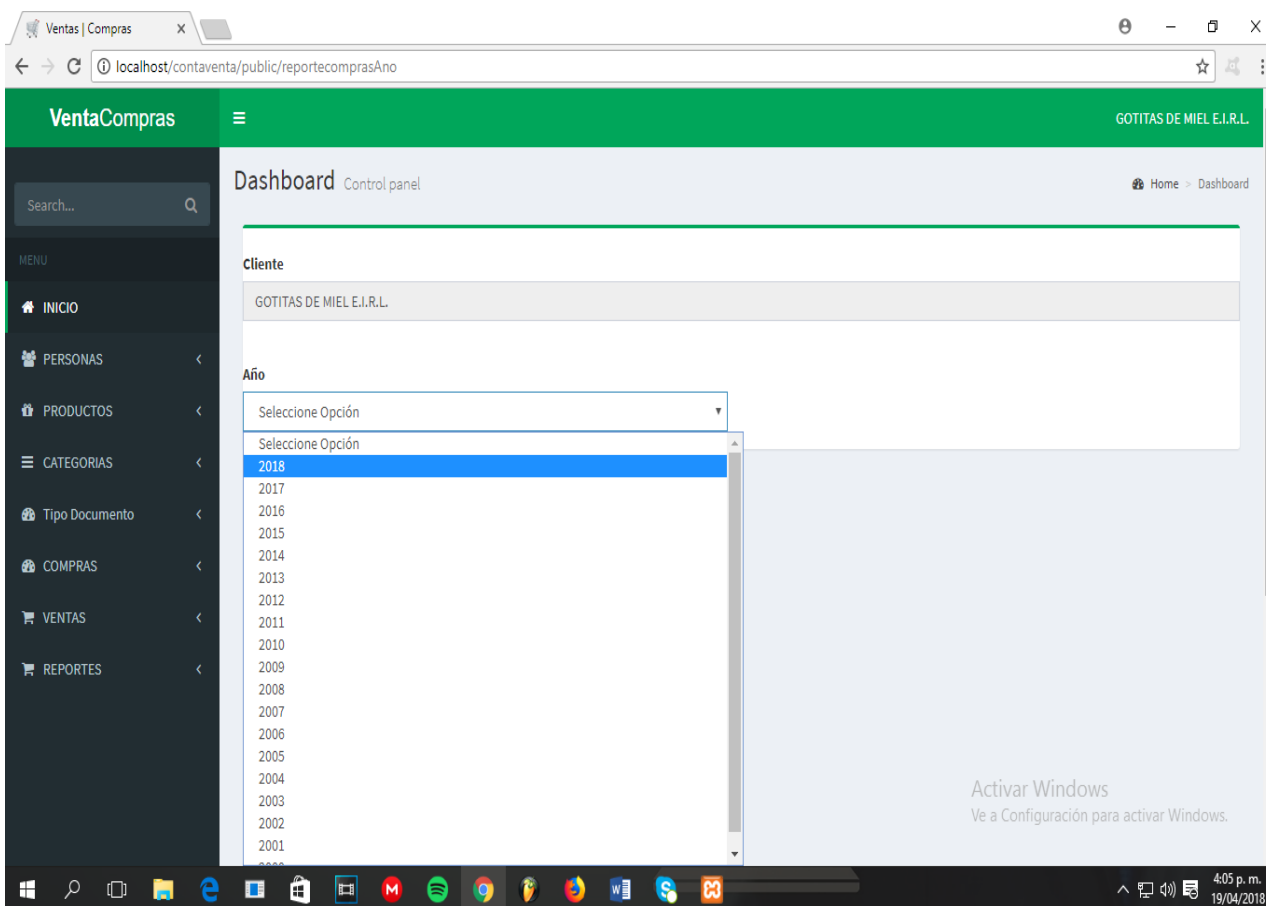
Ventas | Compras ×

localhost/contaventa/public/reportecomprasAno

VentaCompras

GOTITAS DE MIEL E.I.R.L.

Search...

Dashboard Control panel

Home > Dashboard

MENU

INICIO

PERSONAS

PRODUCTOS

CATEGORIAS

Tipo Documento

COMPRAS

VENTAS

REPORTES

Cliente

GOTITAS DE MIEL E.I.R.L.

Año

Seleccione Opción

Seleccione Opción
2018
2017
2016
2015
2014
2013
2012
2011
2010
2009
2008
2007
2006
2005
2004
2003
2002
2001
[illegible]

Activar Windows
Ve a Configuración para activar Windows.

4:05 p. m.
19/04/2018